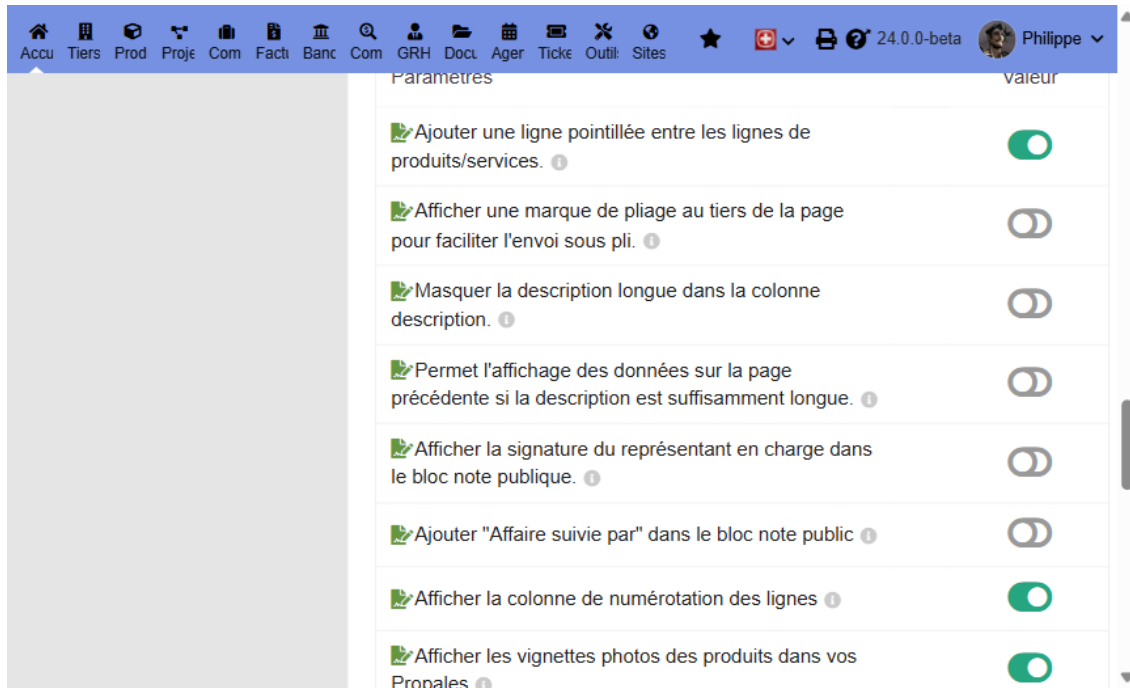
Accu Tiers Prod Proje Com Factu Banc Com GRH Docu Agen Ticke Outil Sites 24.0.0-beta Philippe

Paramètres Valeur

Ajouter une ligne pointillée entre les lignes de produits/services.

Afficher une marque de pliage au tiers de la page pour faciliter l'envoi sous pli.

Masquer la description longue dans la colonne description.

Permet l'affichage des données sur la page précédente si la description est suffisamment longue.

Afficher la signature du représentant en charge dans le bloc note publique.

Ajouter "Affaire suivie par" dans le bloc note public

Afficher la colonne de numérotation des lignes

Afficher les vignettes photos des produits dans vos Propales